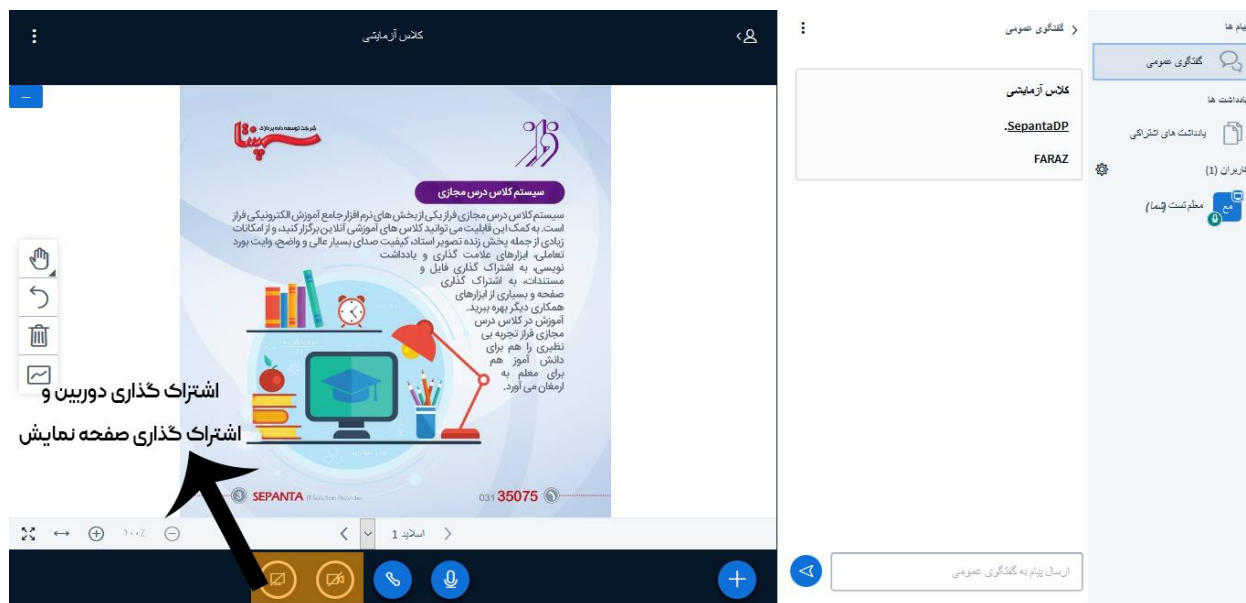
پیام ها
گفتگوی عمومی
یادداشت ها
یادداشت های اشتراکی
کاربران (1)
مع
معلم تست (شما)

گفتگوی عمومی
کلاس آزمایشی
SepantaDP.
FARAZ
ارسال پیام به گفتگوی عمومی

کلاس آزمایشی

شرکت توسعه داده پرداز
سپنتا
فراز
سیستم کلاس درس مجازی
سیستم کلاس درس مجازی فراز یکی از بخش های نرم افزار جامع آموزش الکترونیکی فراز است. به کمک این قابلیت می توانید کلاس های آموزشی آنلاین برگزار کنید، و از امکانات زیادی از جمله بخش زنده تصویر استاد، کیفیت صدای بسیار عالی و واضح، وایت بورد تعاملی، ابزارهای علامت گذاری و یادداشت نویسی، به اشتراک گذاری فایل و مستندات، به اشتراک گذاری صفحه و بسیاری از ابزارهای همکاری دیگر بهره ببرید. آموزش در کلاس درس مجازی فراز تجربه بی نظیری را هم برای دانش آموز هم برای معلم به ارمغان می آورد.
SEPANTA
031 35075

اشتراک گذاری دوربین و
اشتراک گذاری صفحه نمایش

اسلاید 1
100%